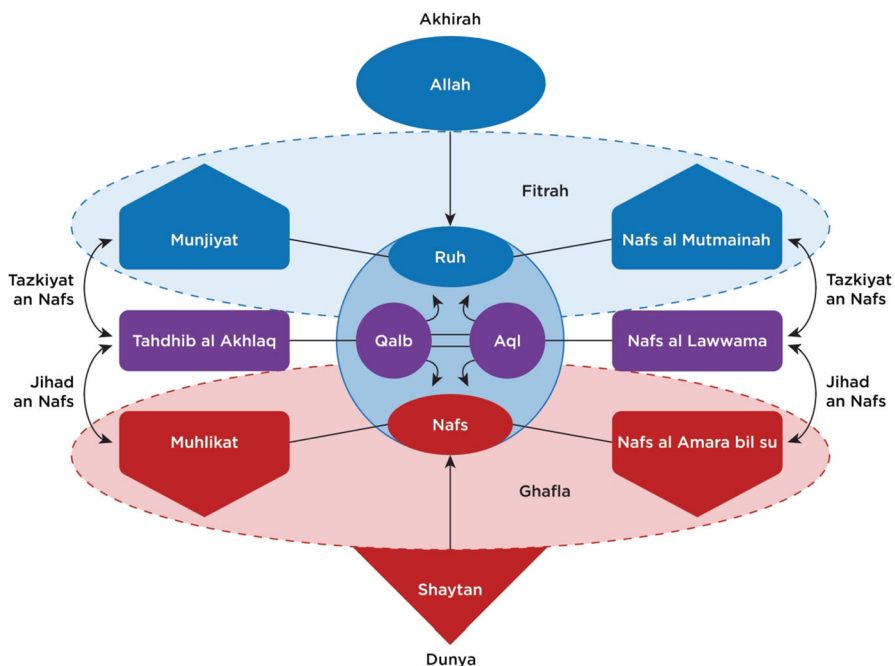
Akhirah

Allah

Fitrah

Munjiyat

Ruh

Nafs al Mutmainah

Tazkiyat an Nafs

Tazkiyat an Nafs

Tahdhib al Akhlaq

Qalb

Aql

Nafs al Lawwama

Jihad an Nafs

Jihad an Nafs

Muhlikat

Nafs

Nafs al Amara bil su

Ghafla

Shaytan

Dunya